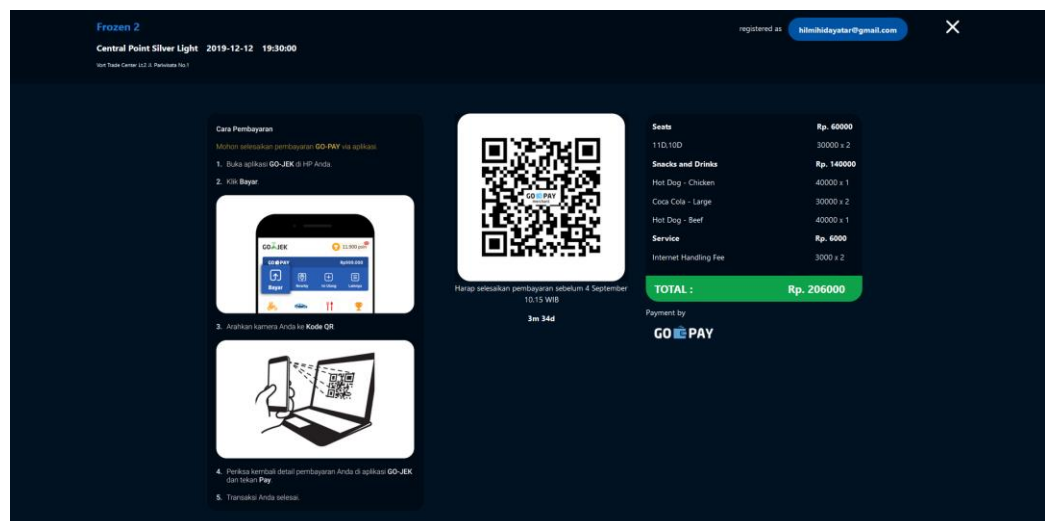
Frozen 2

Central Point Silver Light 2019-12-12 19:30:00

Vort Trade Center Lt.2-3, Parivisata No.1

registered as hilmihidayatar@gmail.com

✕

Cara Pembayaran

Mohon selesaikan pembayaran GO-PAY via aplikasi.

1. Buka aplikasi GO-JEK di HP Anda.

2. Klik Bayar

GO-JEK 22.900 pts

GO-PAY Rp259.050

Bayar Nearby Isi Ulang Lainnya

3. Arahkan kamera Anda ke Kode QR

4. Periksa kembali detail pembayaran Anda di aplikasi GO-JEK dan tekan Pay.

5. Transaksi Anda selesai.

GO-PAY

Harap selesaikan pembayaran sebelum 4 September 10.15 WIB

3m 34d

| Seats | Rp. 60000 |
|---|---|
| 11D,10D | 30000 x 2 |
| Snacks and Drinks | Rp. 140000 |
| Hot Dog - Chicken | 40000 x 1 |
| Coca Cola - Large | 30000 x 2 |
| Hot Dog - Beef | 40000 x 1 |
| Service | Rp. 6000 |
| Internet Handling Fee | 3000 x 2 |
| TOTAL : | Rp. 206000 |

Payment by

GO PAY